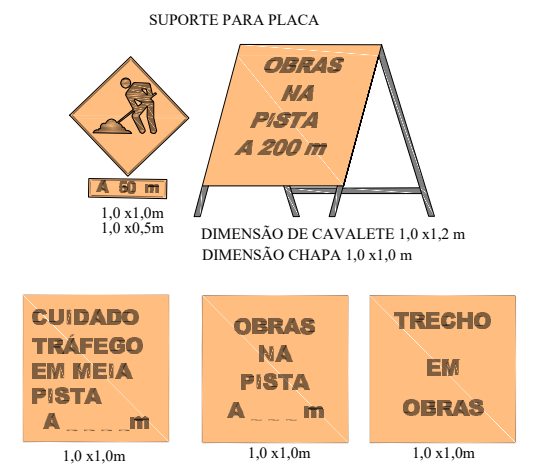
SUPORTE PARA PLACA

A 60 m

1,0 x1,0m
1,0 x0,5m

OBRAS
NA
PISTA
A 200 m

DIMENSÃO DE CAVALETE 1,0 x1,2 m
DIMENSÃO CHAPA 1,0 x1,0 m

CUIDADO
TRÁFEGO
EM MEIA
PISTA
A _ _ _ _ m

1,0 x1,0m

OBRAS
NA
PISTA
A _ _ _ m

1,0 x1,0m

TRECHO
EM
OBRAS

1,0 x1,0m